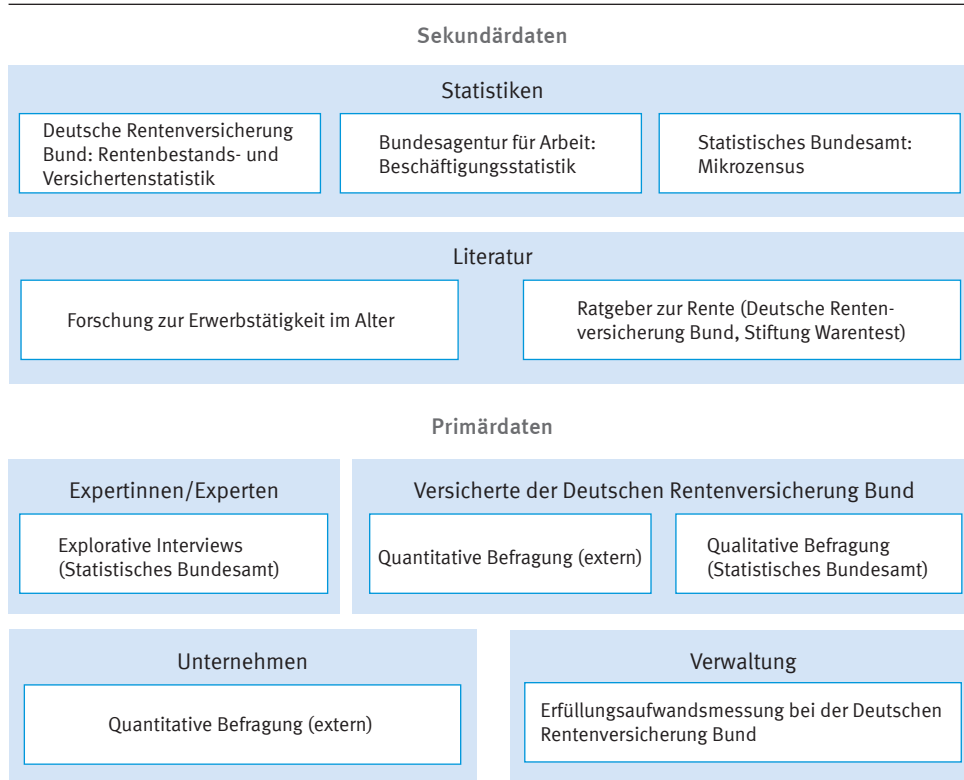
Sekundärdaten

Statistiken

Deutsche Rentenversicherung Bund: Rentenbestands- und Versichertenstatistik

Bundesagentur für Arbeit: Beschäftigungsstatistik

Statistisches Bundesamt: Mikrozensus

Literatur

Forschung zur Erwerbstätigkeit im Alter

Ratgeber zur Rente (Deutsche Rentenversicherung Bund, Stiftung Warentest)

Primärdaten

Expertinnen/Experten

Explorative Interviews (Statistisches Bundesamt)

Versicherte der Deutschen Rentenversicherung Bund

Quantitative Befragung (extern)

Qualitative Befragung (Statistisches Bundesamt)

Unternehmen

Quantitative Befragung (extern)

Verwaltung

Erfüllungsaufwandsmessung bei der Deutschen Rentenversicherung Bund